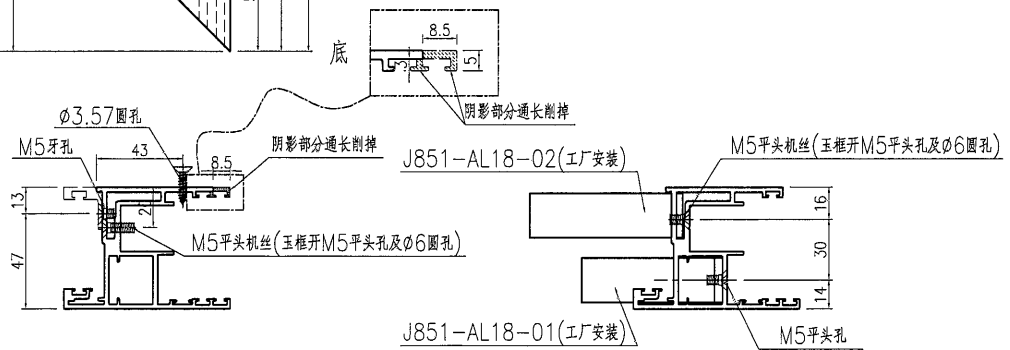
底

8.5

5

阴影部分通长削掉

Ø3.57圆孔

M5牙孔

43

8.5

阴影部分通长削掉

13

2

47

M5平头机丝(玉框开M5平头孔及Ø6圆孔)

J851-AL18-02(工厂安装)

M5平头机丝(玉框开M5平头孔及Ø6圆孔)

16

30

14

J851-AL18-01(工厂安装)

M5平头孔